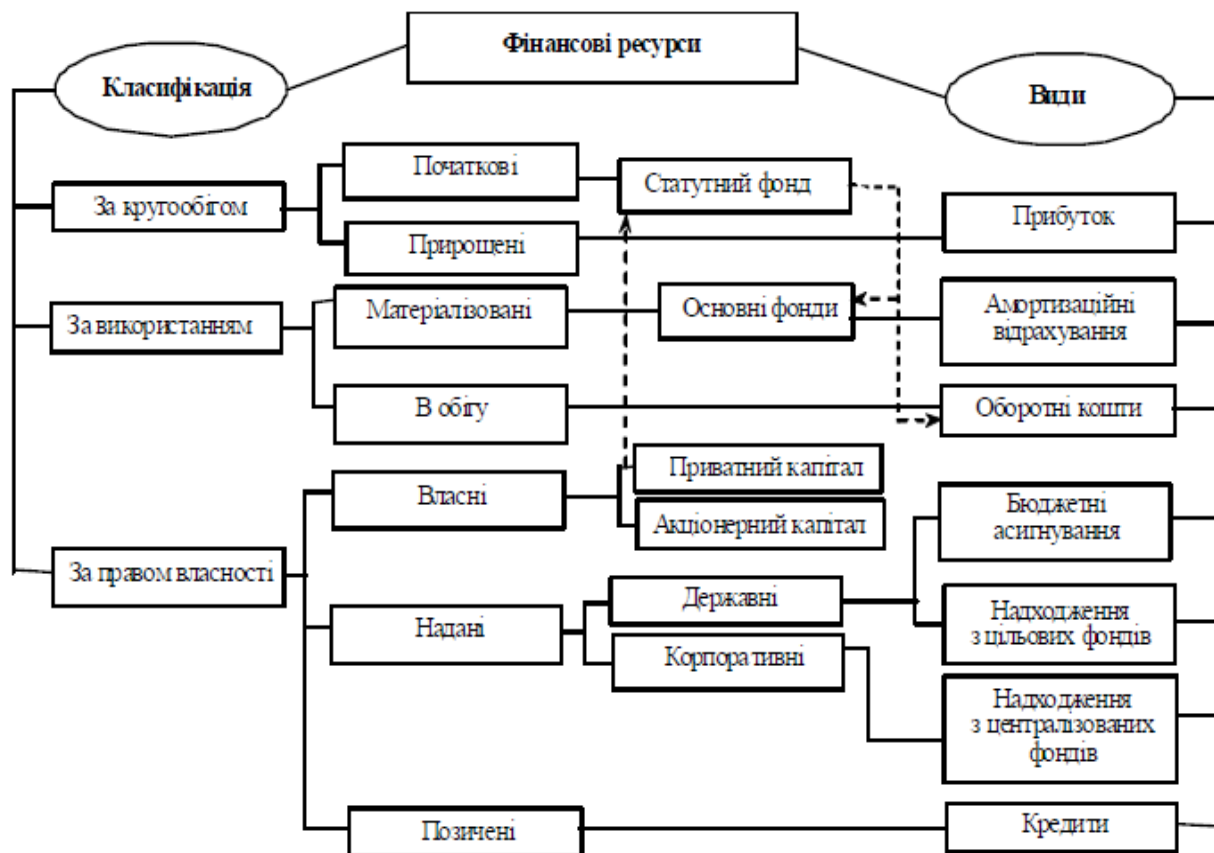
Фінансові ресурси

Класифікація

Види

За кругообігом

Початкові

Прирощені

Статутний фонд

Прибуток

За використанням

Матеріалізовані

В обігу

Основні фонди

Амортизаційні відрахування

Оборотні кошти

За правом власності

Власні

Приватний капітал

Акціонерний капітал

Надані

Державні

Корпоративні

Бюджетні асигнування

Надходження з цільових фондів

Надходження з централізованих фондів

Позичені

Кредити